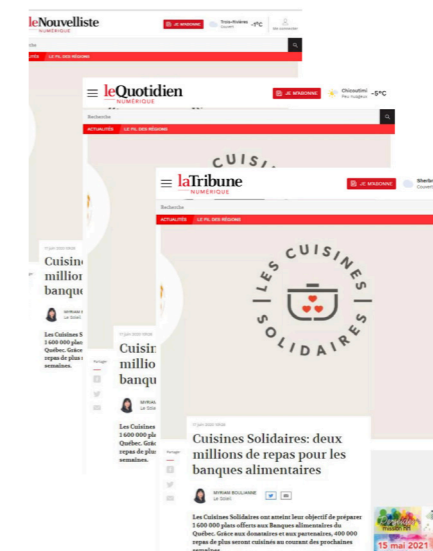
leNouvelliste NUMÉRIQUE
JE M'ABONNE Trois-Rivières Couvert -4°C
Se connecter
Recherche
ACTUALITÉS LE FIL DES RÉGIONS

leQuotidien NUMÉRIQUE
JE M'ABONNE Chicoutimi Peu nuageux -5°C
Recherche
ACTUALITÉS LE FIL DES RÉGIONS

laTribune NUMÉRIQUE
JE M'ABONNE Sherbrooke Couvert
Recherche
ACTUALITÉS LE FIL DES RÉGIONS

LES CUISINES SOLIDAIRES

17 juin 2020 09:58
Cuisines Solidaires: deux millions de repas pour les banques alimentaires

MYRIAM BOULIANNE
Le Soleil

Partager

Les Cuisines Solidaires ont atteint leur objectif de préparer 1 600 000 plats offerts aux Banques alimentaires du Québec. Grâce aux donateurs et aux partenaires, 400 000 repas de plus seront cuisinés au courant des prochaines semaines.

15 mai 2021